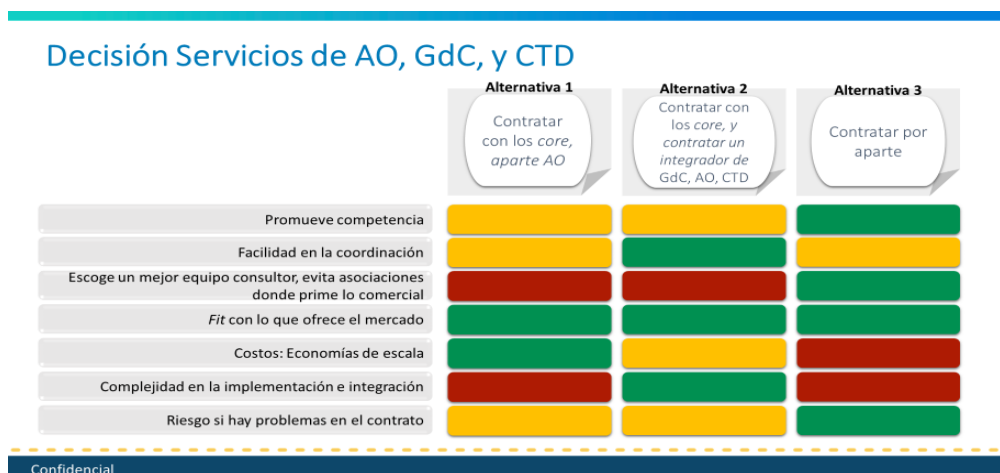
Decisión Servicios de AO, GdC, y CTD

| | Alternativa 1 | Alternativa 2 | Alternativa 3 |
|---|---|---|---|
| | Contratar con los *core*, aparte AO | Contratar con los *core*, y *contratar un integrador de* GdC, AO, CTD | Contratar por aparte |
| Promueve competencia | | | |
| Facilidad en la coordinación | | | |
| Escoge un mejor equipo consultor, evita asociaciones donde prime lo comercial | | | |
| *Fit* con lo que ofrece el mercado | | | |
| Costos: Economías de escala | | | |
| Complejidad en la implementación e integración | | | |
| Riesgo si hay problemas en el contrato | | | |

Confidencial